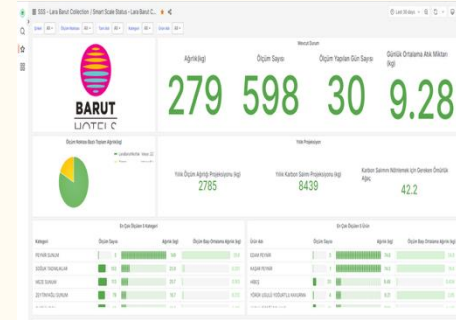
SSS › Lara Barut Collection / Smart Scale Status › Lara Barut C...

Last 30 days

BARUT HOTELS

Mevcut Durum

Ağırlık(kg)
279

Ölçüm Sayısı
598

Ölçüm Yapılan Gün Sayısı
30

Günlük Ortalama Atık Miktarı (kg)
9.28

Ölçüm Noktası Bazlı Yapılan Ağırlık(kg)

Yıllık Projeksiyon

Yıllık Ölçüm Ağırlığı Projeksiyonu (kg)
2785

Yıllık Karbon Salımı Projeksiyonu (kg)
8439

Karbon Salımı Nötrlemek İçin Dikilmesi Gereken Ömürlük Ağaç
42.2

En Çok Ölçülen 5 Kategori

| Kategori | Ölçüm Sayısı | Ağırlık (kg) | Ölçüm Başı Ortalama Ağırlık (kg) |
|---|---|---|---|
| PEYNİR SUNUMU | | | |
| DOĞAL YAĞMALAR | | | |
| MEZE SUNUMU | | | |
| ZEYTİNYAĞLI SUNUMU | | | |
| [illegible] | | | |

En Çok Ölçülen 5 Ürün

| Ürün Adı | Ölçüm Sayısı | Ağırlık (kg) | Ölçüm Başı Ortalama Ağırlık (kg) |
|---|---|---|---|
| EZME PEYNİR | | | |
| KAŞAR PEYNİR | | | |
| HİBEŞ | | | |
| YÖRÜK USULÜ YOĞURTLU KAVURMA | | | |
| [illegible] | | | |